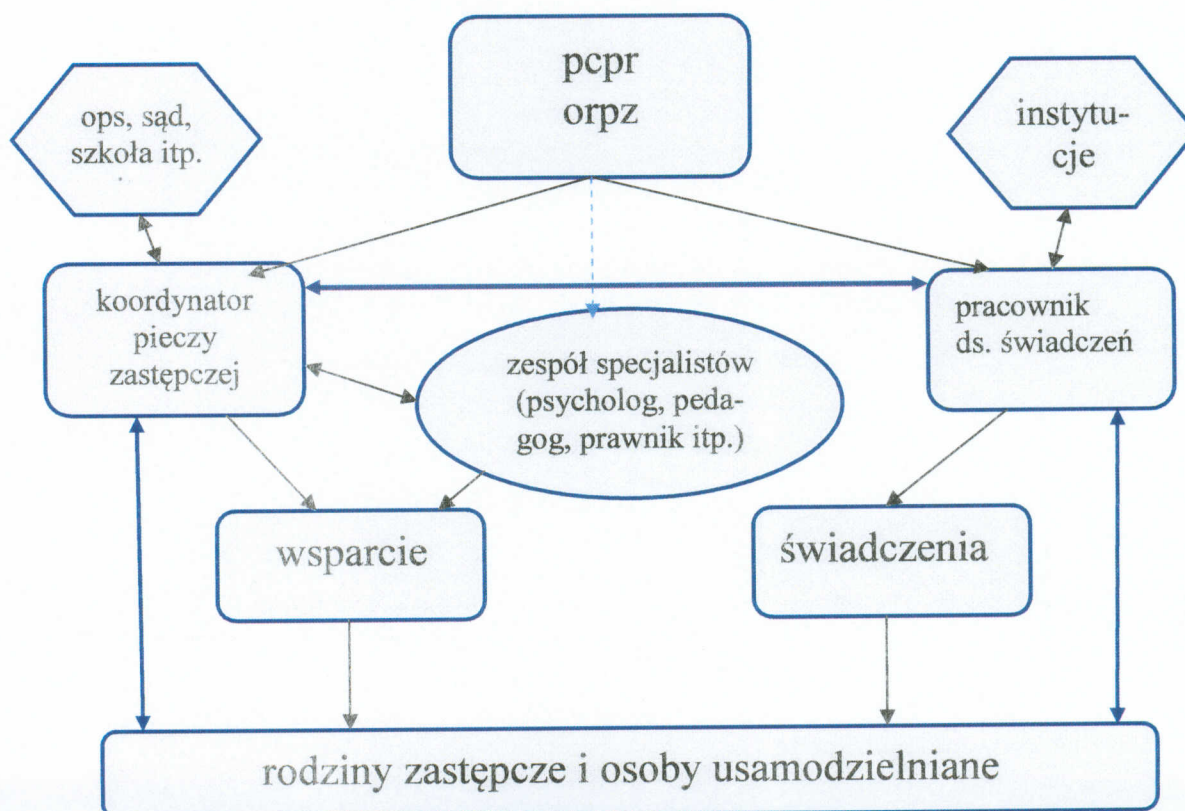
pcpr
orpz

ops, sąd, szkoła itp.

instytucje

koordynator pieczy zastępczej

pracownik ds. świadczeń

zespół specjalistów (psycholog, pedagog, prawnik itp.)

wsparcie

świadczenia

rodziny zastępcze i osoby usamodzielniane